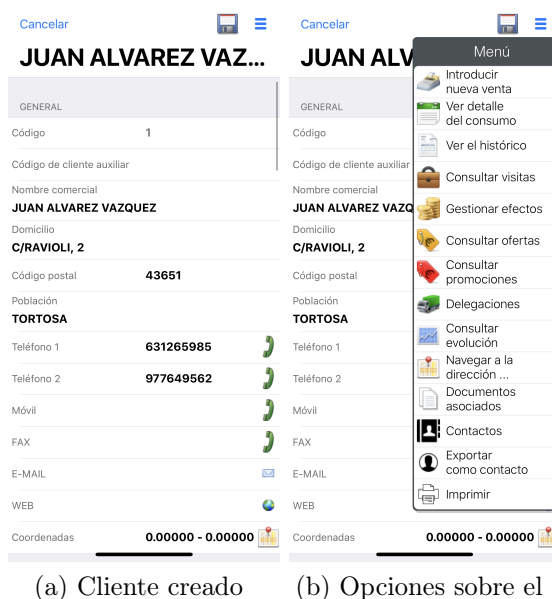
Cancelar

JUAN ALVAREZ VAZ...

GENERAL

Código 1

Código de cliente auxiliar

Nombre comercial
JUAN ALVAREZ VAZQUEZ

Domicilio
C/RAVIOLI, 2

Código postal 43651

Población
TORTOSA

Teléfono 1 631265985

Teléfono 2 977649562

Móvil

FAX

E-MAIL

WEB

Coordenadas 0.00000 - 0.00000

(a) Cliente creado

Cancelar

JUAN ALV

GENERAL

Código

Código de cliente auxiliar

Nombre comercial
JUAN ALVAREZ VAZQ

Domicilio
C/RAVIOLI, 2

Código postal

Población
TORTOSA

Teléfono 1

Teléfono 2

Móvil

FAX

E-MAIL

WEB

Coordenadas 0.00000 - 0.00000

Menú
Introducir nueva venta
Ver detalle del consumo
Ver el histórico
Consultar visitas
Gestionar efectos
Consultar ofertas
Consultar promociones
Delegaciones
Consultar evolución
Navegar a la dirección ...
Documentos asociados
Contactos
Exportar como contacto
Imprimir

(b) Opciones sobre el